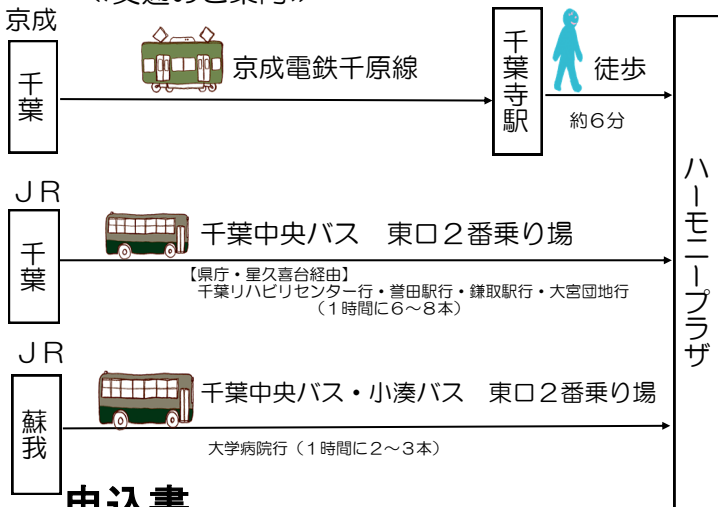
《交通のご案内》

京成
千葉
京成電鉄千原線
千葉寺駅
徒歩
約6分

ＪＲ
千葉
千葉中央バス　東口２番乗り場
【県庁・星久喜台経由】
千葉リハビリセンター行・誉田駅行・鎌取駅行・大宮団地行
（１時間に６～８本）

ＪＲ
蘇我
千葉中央バス・小湊バス　東口２番乗り場
大学病院行（１時間に２～３本）

ハーモニープラザ

申込書